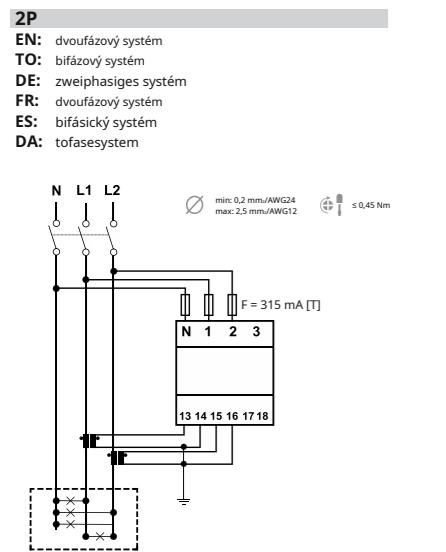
2P

EN: dvoufázový systém
TO: bifázový systém
DE: zweiphasiges systém
FR: dvoufázový systém
ES: bifásický systém
DA: tofasesystem

N L1 L2

min: 0,2 mm²/AWG24
max: 2,5 mm²/AWG12

≤ 0,45 Nm

F = 315 mA [T]

N 1 2 3

13 14 15 16 17 18